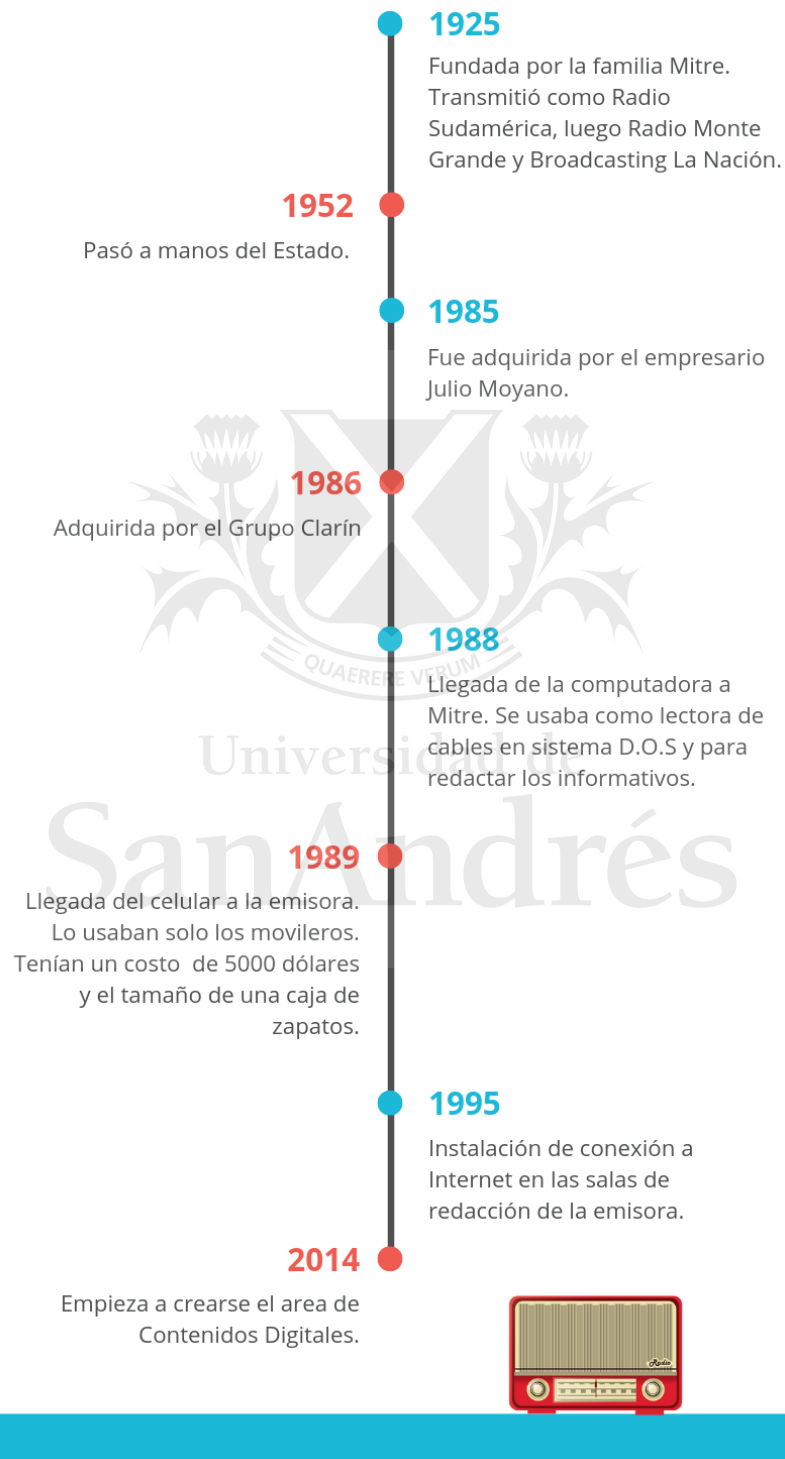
1925

Fundada por la familia Mitre. Transmitió como Radio Sudamérica, luego Radio Monte Grande y Broadcasting La Nación.

1952

Pasó a manos del Estado.

1985

Fue adquirida por el empresario Julio Moyano.

1986

Adquirida por el Grupo Clarín

1988

Llegada de la computadora a Mitre. Se usaba como lectora de cables en sistema D.O.S y para redactar los informativos.

1989

Llegada del celular a la emisora. Lo usaban solo los movileros. Tenían un costo de 5000 dólares y el tamaño de una caja de zapatos.

1995

Instalación de conexión a Internet en las salas de redacción de la emisora.

2014

Empieza a crearse el area de Contenidos Digitales.

Radio

QUAERERE VERUM
Universidad de
SanAndrés